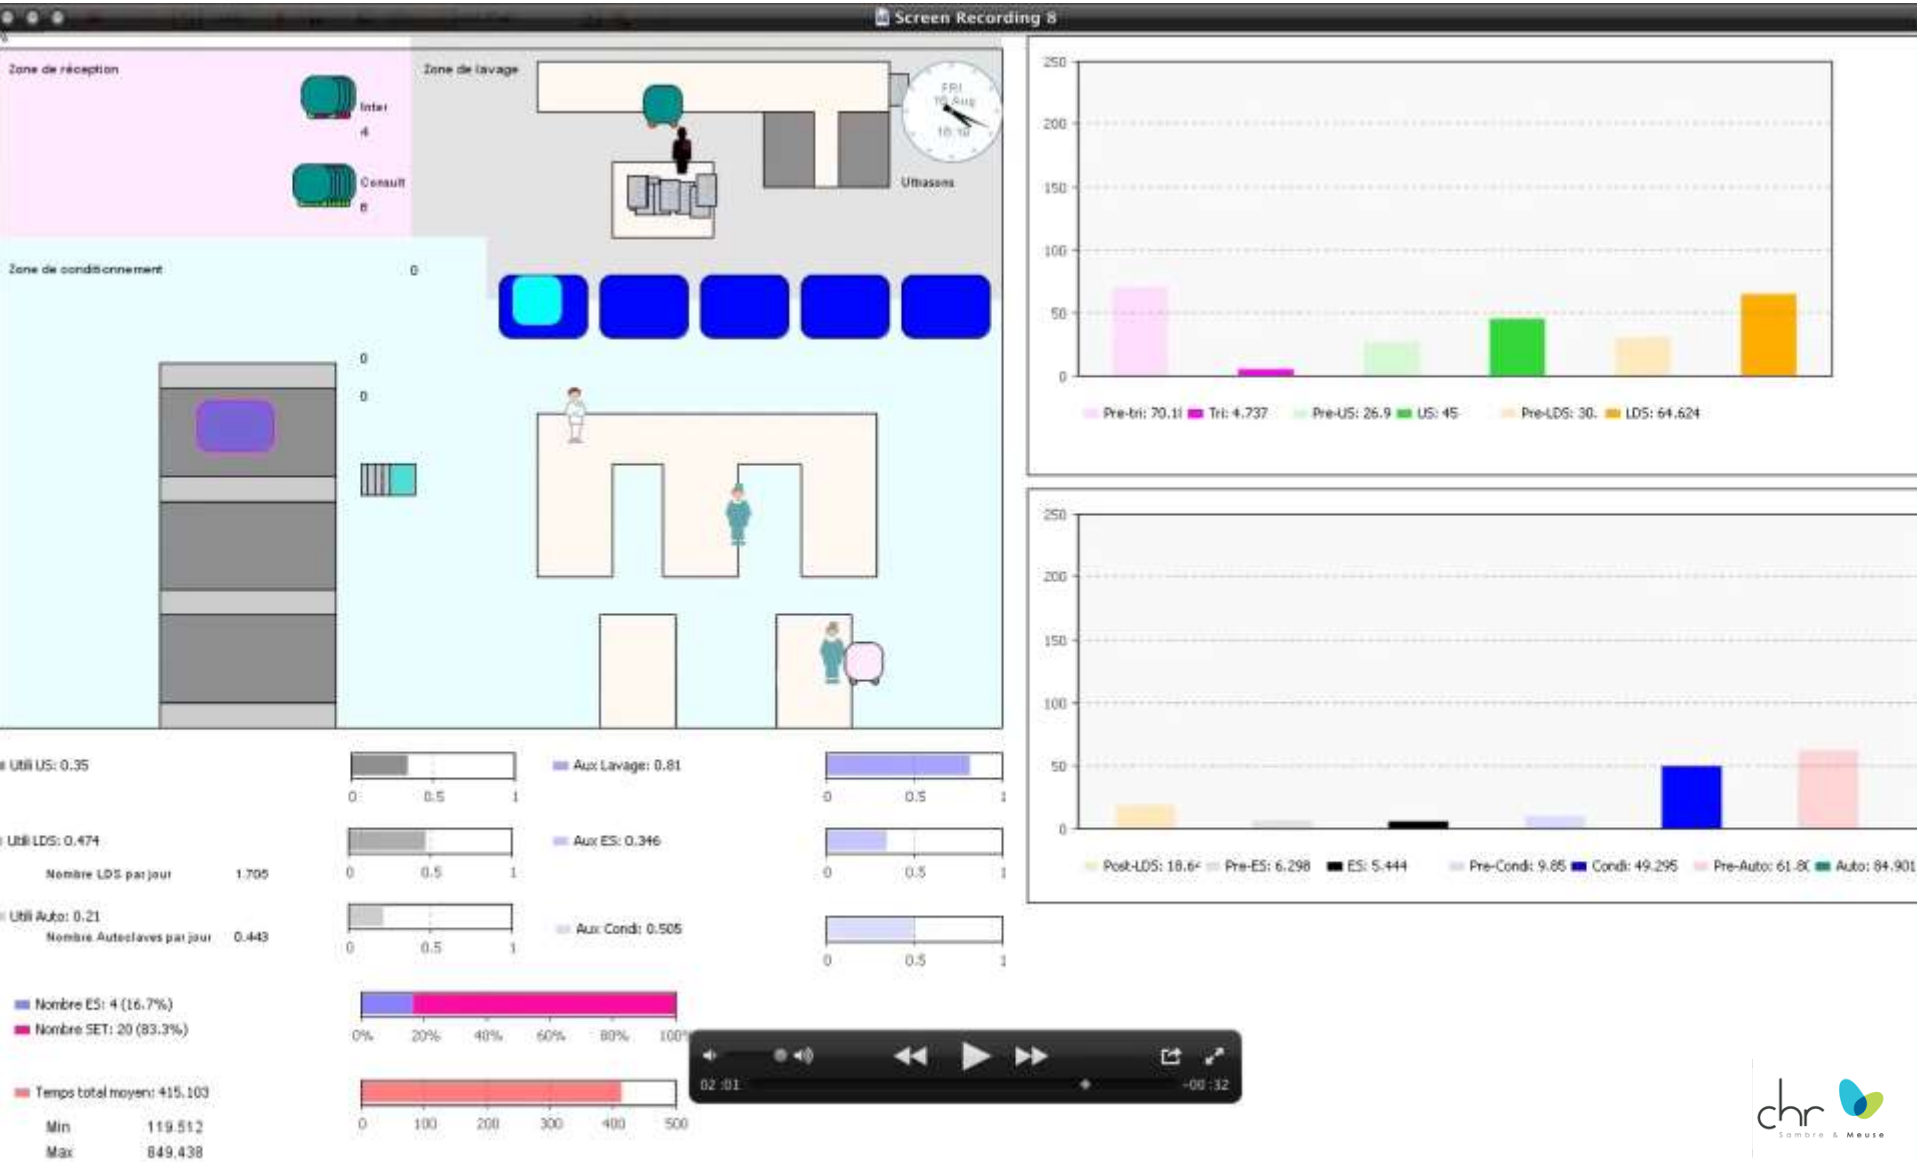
Screen Recording 8

Zone de réception

Inter
4

Consult
8

Zone de lavage

FRI
10 Aug
10:10

Ultrasons

Zone de conditionnement

0

0

0

250
200
150
100
50
0

Pre-tri: 70.1 Tri: 4.737 Pre-US: 26.9 US: 45 Pre-LDS: 30. LDS: 64.624

250
200
150
100
50
0

Post-LDS: 18.6 Pre-ES: 6.298 ES: 5.444 Pre-Condi: 9.85 Condi: 49.295 Pre-Auto: 61.8 Auto: 84.901

Utili US: 0.35

0 0.5 1

Aux Lavage: 0.81

0 0.5 1

Utili LDS: 0.474

Nombre LDS par jour 1.705

0 0.5 1

Aux ES: 0.346

0 0.5 1

Utili Auto: 0.21

Nombre Autoclaves par jour 0.443

0 0.5 1

Aux Condi: 0.505

0 0.5 1

Nombre ES: 4 (16.7%)

Nombre SET: 20 (83.3%)

0% 20% 40% 60% 80% 100%

Temps total moyen: 415.103

Min 119.512

Max 849.438

0 100 200 300 400 500

02:01 -00:32

chr Sambre & Meuse